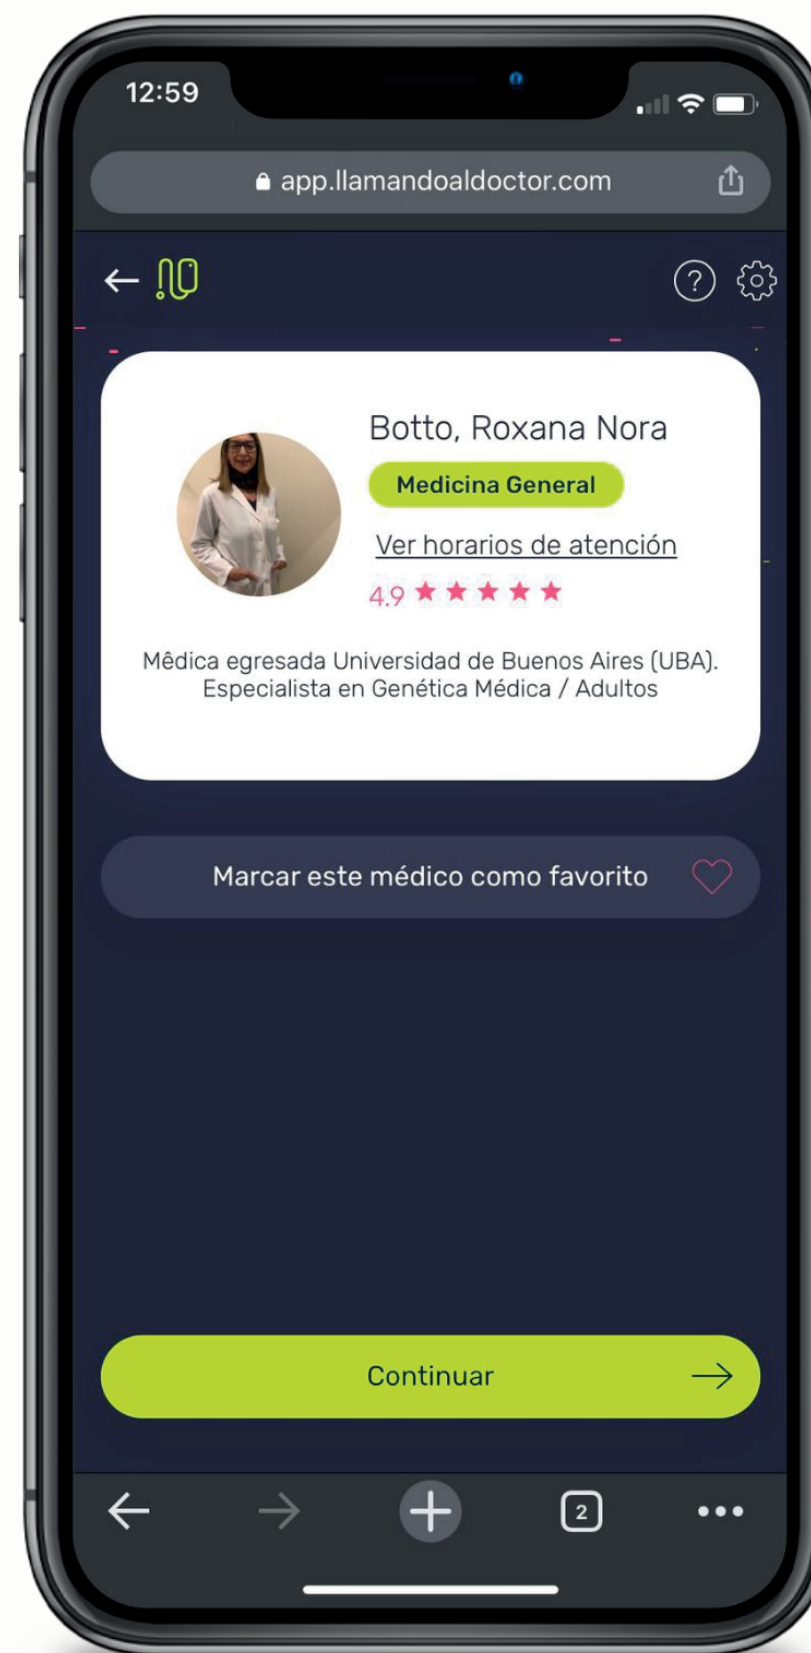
12:59

app.llamandoaldoctor.com

Botto, Roxana Nora

Medicina General

Ver horarios de atención

4.9 ★★★★★

Mêdica egresada Universidad de Buenos Aires (UBA). Especialista en Genética Médica / Adultos

Marcar este médico como favorito

Continuar

2